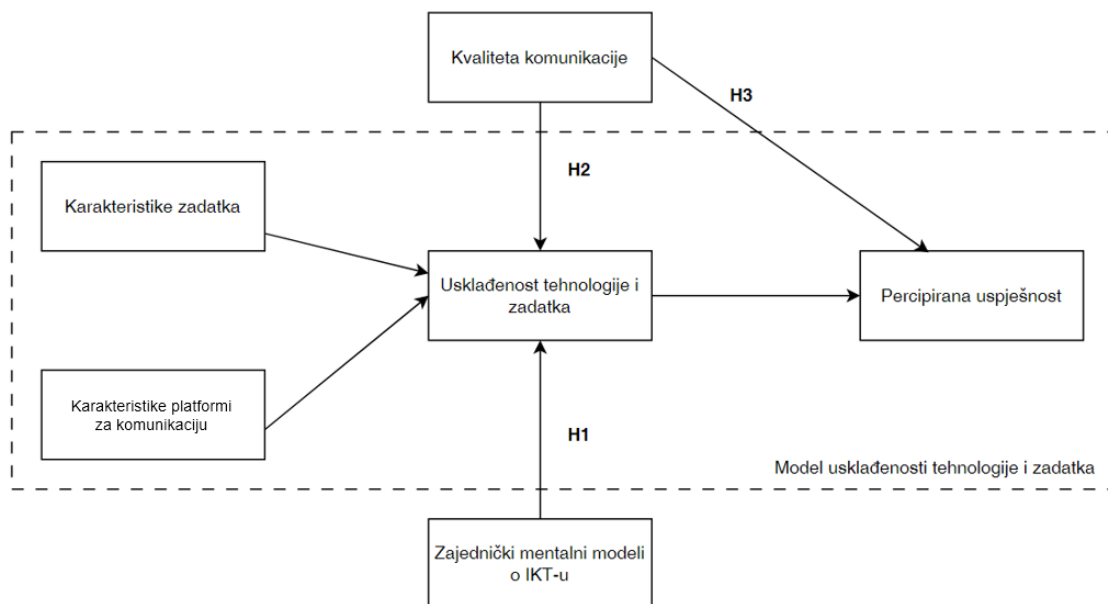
Kvaliteta komunikacije

H3

H2

Karakteristike zadatka

Usklađenost tehnologije i zadatka

Percipirana uspješnost

Karakteristike platformi za komunikaciju

H1

Model usklađenosti tehnologije i zadatka

Zajednički mentalni modeli o IKT-u